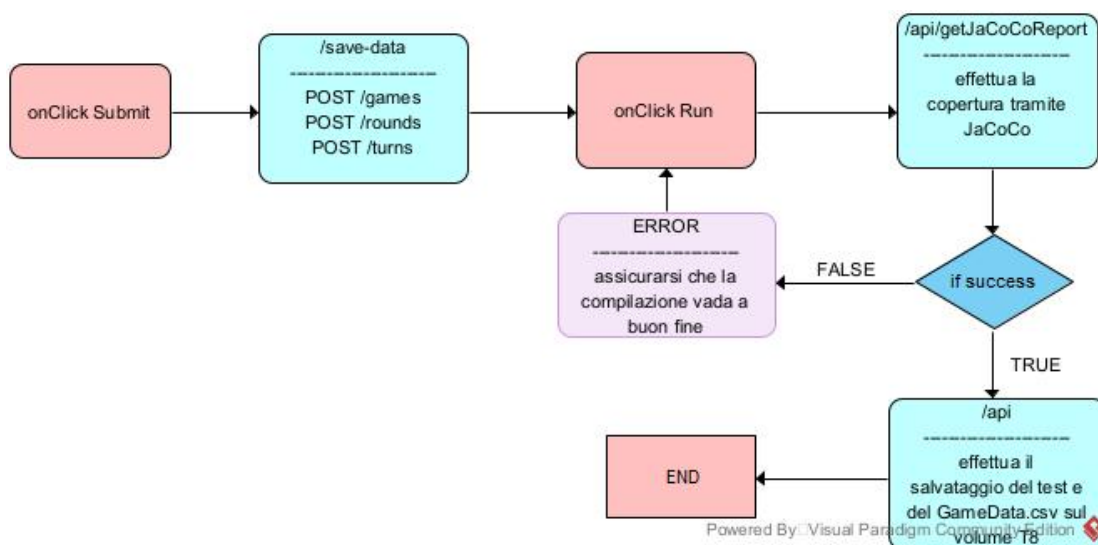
onClick Submit

/save-data
--------------------
POST /games
POST /rounds
POST /turns

onClick Run

/api/getJaCoCoReport
--------------------
effettua la copertura tramite JaCoCo

if success

FALSE

ERROR
--------------------
assicurarsi che la compilazione vada a buon fine

TRUE

/api
--------------------
effettua il salvataggio del test e del GameData.csv sul volume T8

END

Powered By Visual Paradigm Community Edition